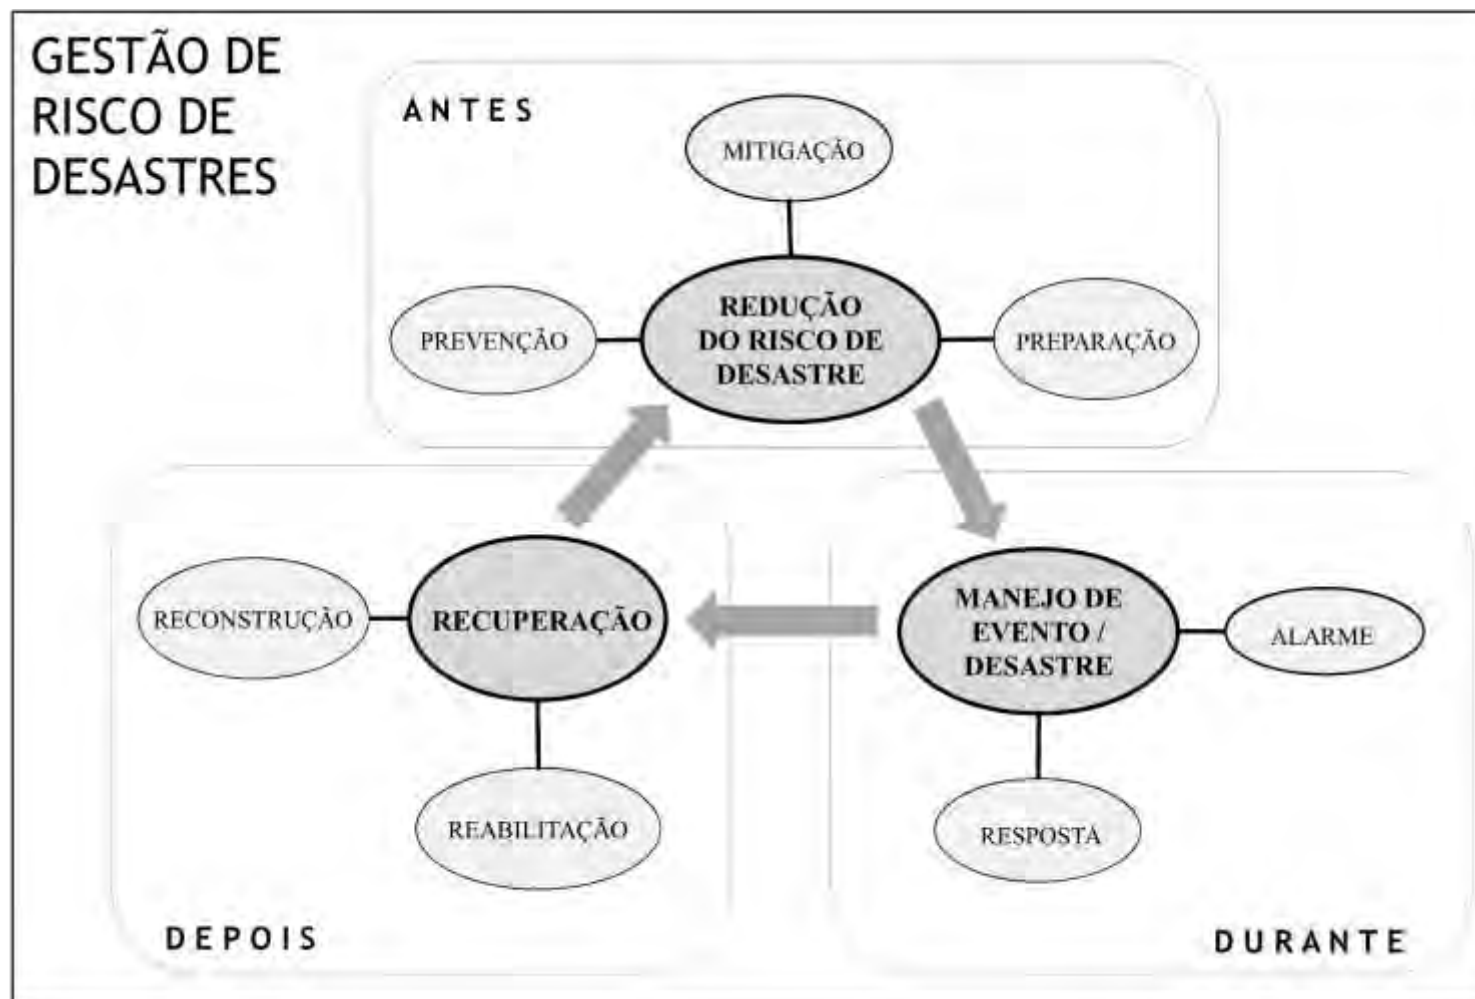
GESTÃO DE RISCO DE DESASTRES

ANTES

MITIGAÇÃO

PREVENÇÃO

REDUÇÃO DO RISCO DE DESASTRE

PREPARAÇÃO

RECONSTRUÇÃO

RECUPERAÇÃO

MANEJO DE EVENTO / DESASTRE

ALARME

REABILITAÇÃO

RESPOSTA

DEPOIS

DURANTE